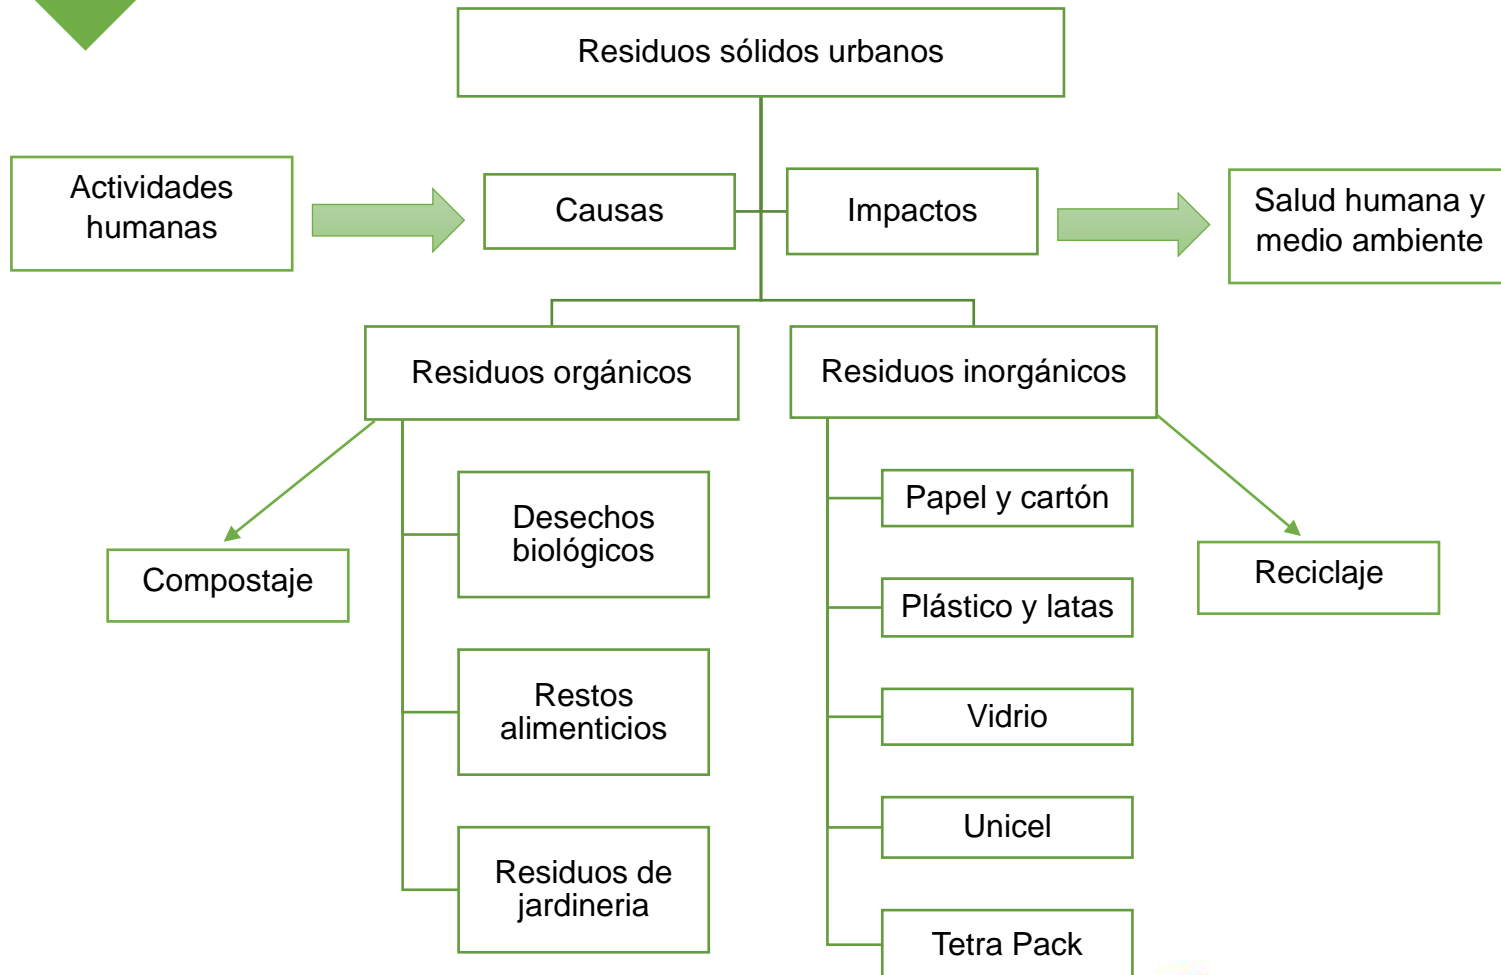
Residuos sólidos urbanos

Actividades humanas

Causas

Impactos

Salud humana y medio ambiente

Residuos orgánicos

Residuos inorgánicos

Compostaje

Desechos biológicos

Restos alimenticios

Residuos de jardineria

Papel y cartón

Plástico y latas

Vidrio

Unicel

Tetra Pack

Reciclaje